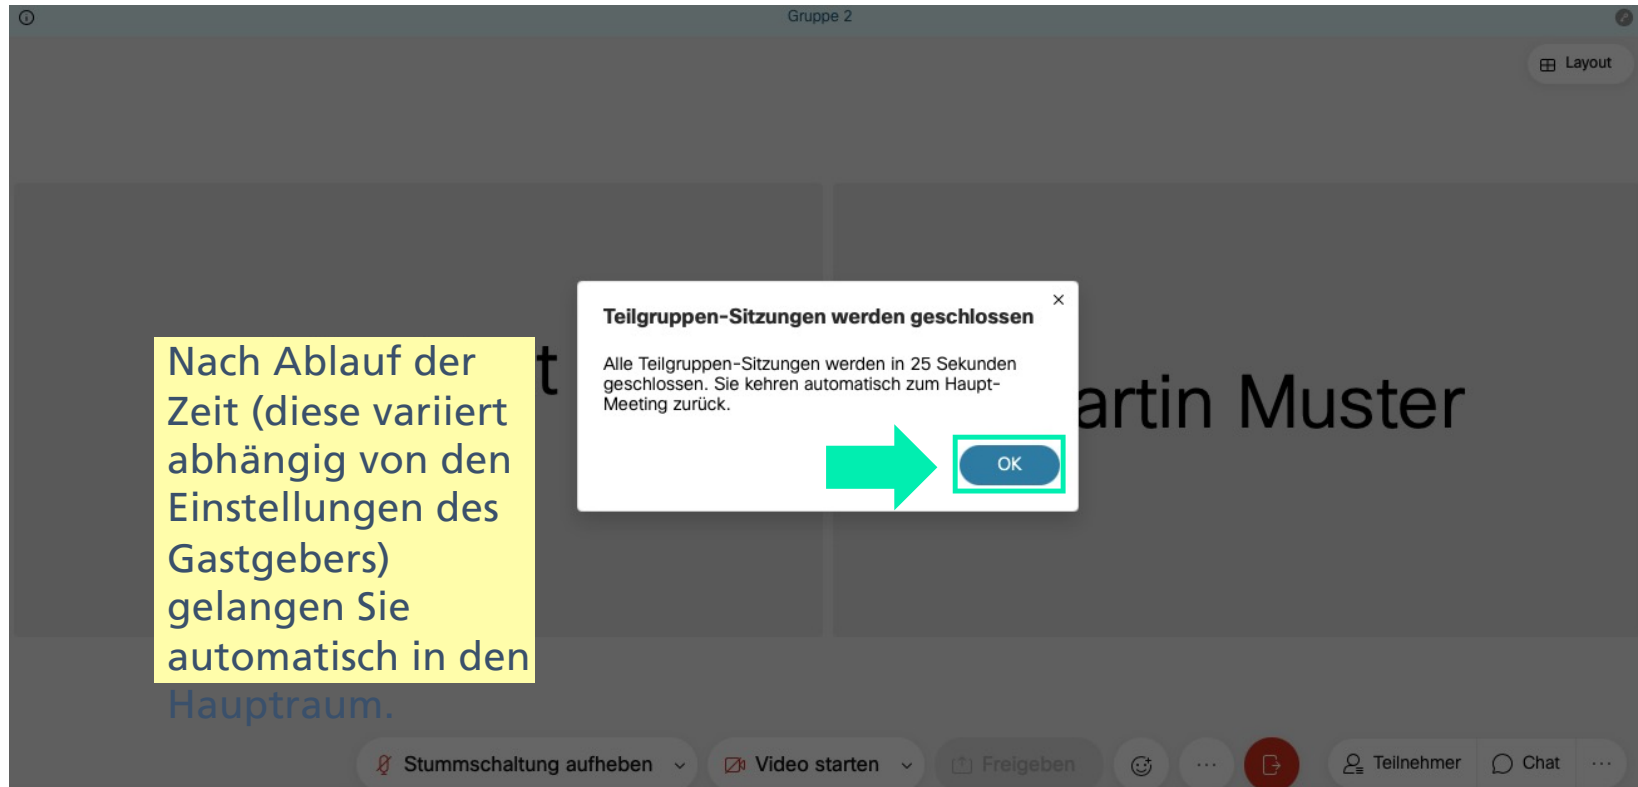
Gruppe 2

Layout

Nach Ablauf der Zeit (diese variiert abhängig von den Einstellungen des Gastgebers) gelangen Sie automatisch in den Hauptraum.

t

Teilgruppen-Sitzungen werden geschlossen

×

Alle Teilgruppen-Sitzungen werden in 25 Sekunden geschlossen. Sie kehren automatisch zum Haupt-Meeting zurück.

OK

artin Muster

Stummschaltung aufheben

Video starten

Freigeben

...

Teilnehmer

Chat

...